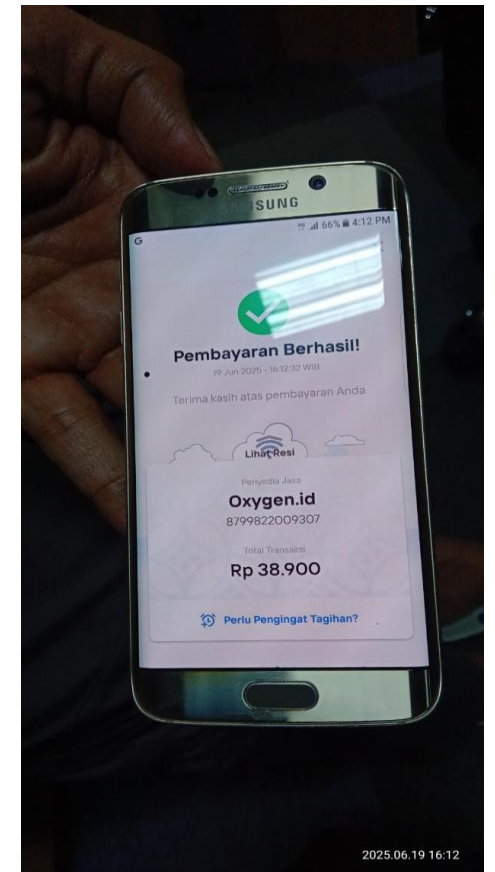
SAMSUNG

G 66% 4:12 PM

Pembayaran Berhasil!
19 Jun 2025 - 16:12:32 WIB

Terima kasih atas pembayaran Anda

Lihat Resi

Penyedia Jasa
Oxygen.id
8799822009307

Total Transaksi
Rp 38.900

Perlu Pengingat Tagihan?

2025.06.19 16:12